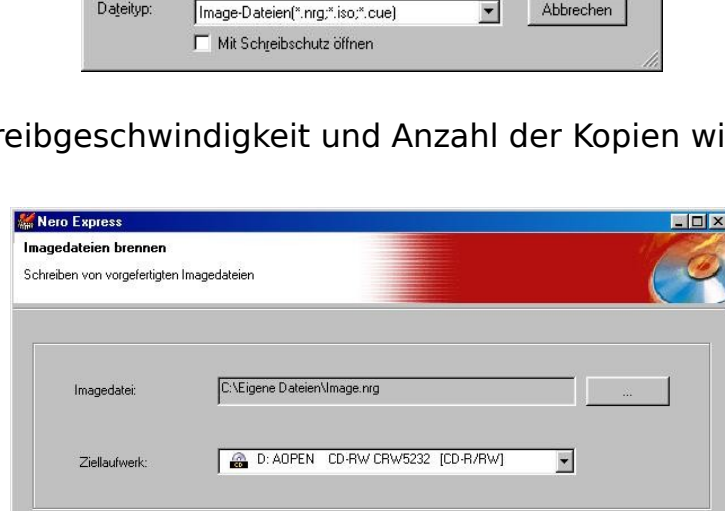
Dateityp: Image-Dateien(*.nrg;*.iso;*.cue) Abbrechen

Mit Schreibschutz öffnen

reibgeschwindigkeit und Anzahl der Kopien wi

Nero Express

Imagedateien brennen

Schreiben von vorgefertigten Imagedateien

Imagedatei: C:\Eigene Dateien\Image.nrg ...

Ziellaufwerk: D: AOPEN CD-RW CRW5232 [CD-R/RW]